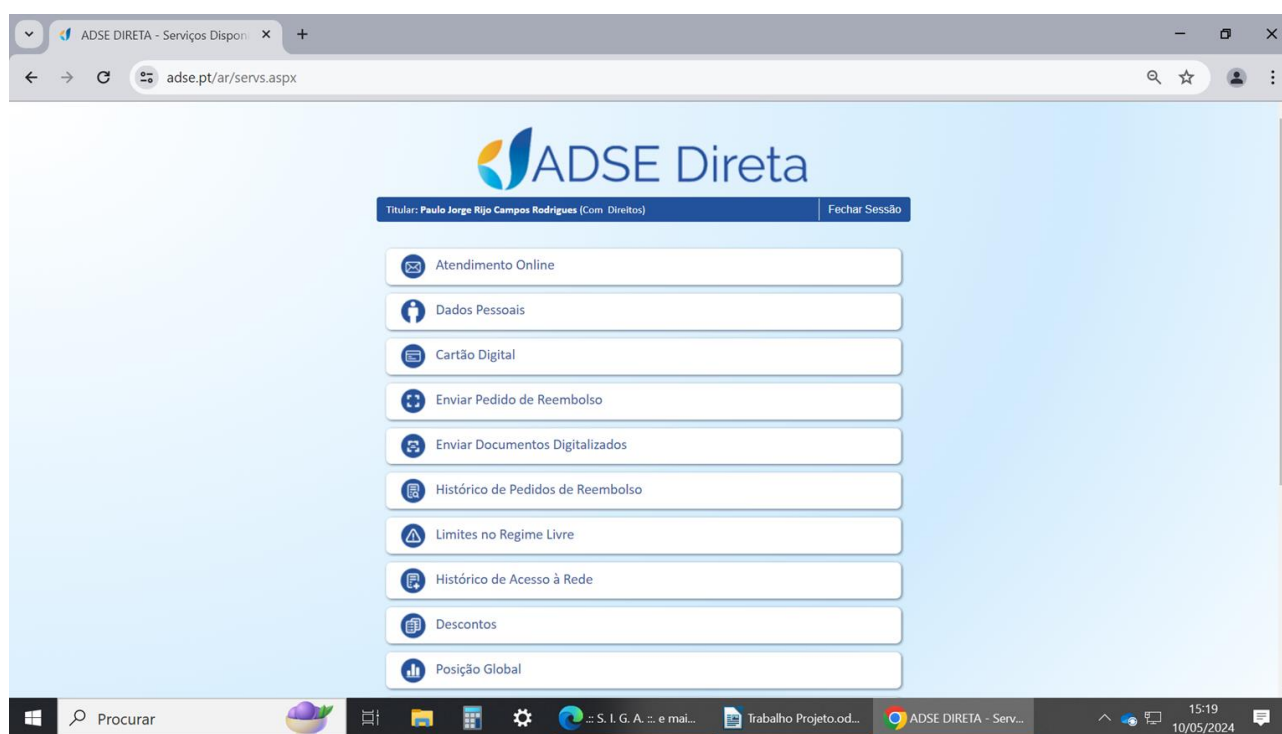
ADSE DIRETA - Serviços Dispon ×
+
adse.pt/ar/servs.aspx

ADSE Direta

Titular: Paulo Jorge Rijo Campos Rodrigues (Com Direitos)
Fechar Sessão

Atendimento Online
Dados Pessoais
Cartão Digital
Enviar Pedido de Reembolso
Enviar Documentos Digitalizados
Histórico de Pedidos de Reembolso
Limites no Regime Livre
Histórico de Acesso à Rede
Descontos
Posição Global

Procurar
:: S. I. G. A. :: e mai...
Trabalho Projeto.od...
ADSE DIRETA - Serv...
15:19
10/05/2024